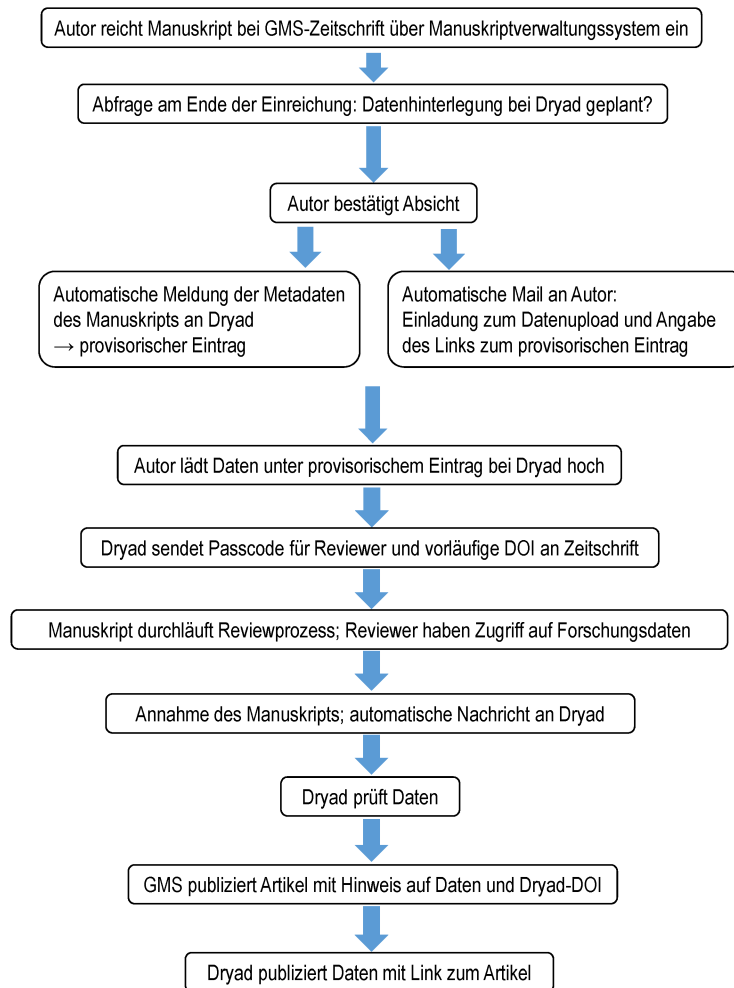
Autor reicht Manuskript bei GMS-Zeitschrift über Manuskriptverwaltungssystem ein

Abfrage am Ende der Einreichung: Datenhinterlegung bei Dryad geplant?

Autor bestätigt Absicht

Automatische Meldung der Metadaten des Manuskripts an Dryad → provisorischer Eintrag

Automatische Mail an Autor: Einladung zum Datenupload und Angabe des Links zum provisorischen Eintrag

Autor lädt Daten unter provisorischem Eintrag bei Dryad hoch

Dryad sendet Passcode für Reviewer und vorläufige DOI an Zeitschrift

Manuskript durchläuft Reviewprozess; Reviewer haben Zugriff auf Forschungsdaten

Annahme des Manuskripts; automatische Nachricht an Dryad

Dryad prüft Daten

GMS publiziert Artikel mit Hinweis auf Daten und Dryad-DOI

Dryad publiziert Daten mit Link zum Artikel